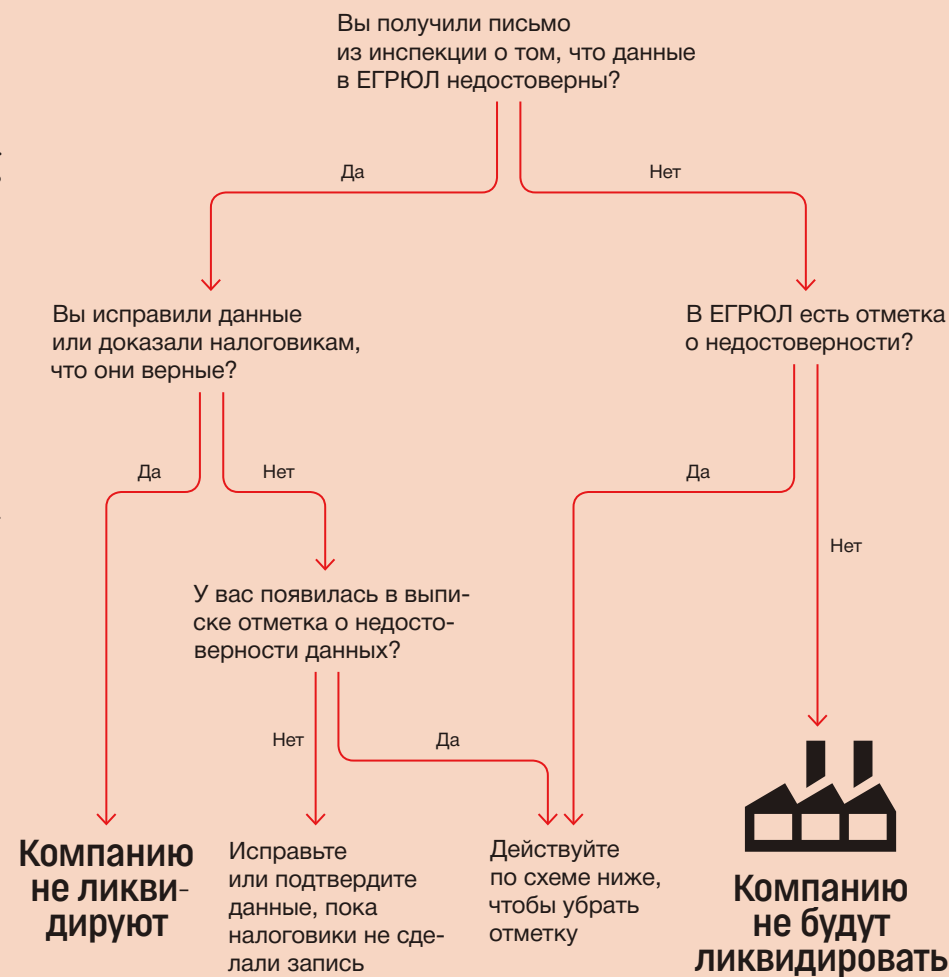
Вы получили письмо из инспекции о том, что данные в ЕГРЮЛ недостоверны?

Да

Нет

Вы исправили данные или доказали налоговикам, что они верные?

В ЕГРЮЛ есть отметка о недостоверности?

Да

Нет

Да

Нет

У вас появилась в выписке отметка о недостоверности данных?

Нет

Да

Компанию не ликвидируют

Исправьте или подтвердите данные, пока налоговики не сделали запись

Действуйте по схеме ниже, чтобы убрать отметку

Компанию не будут ликвидировать